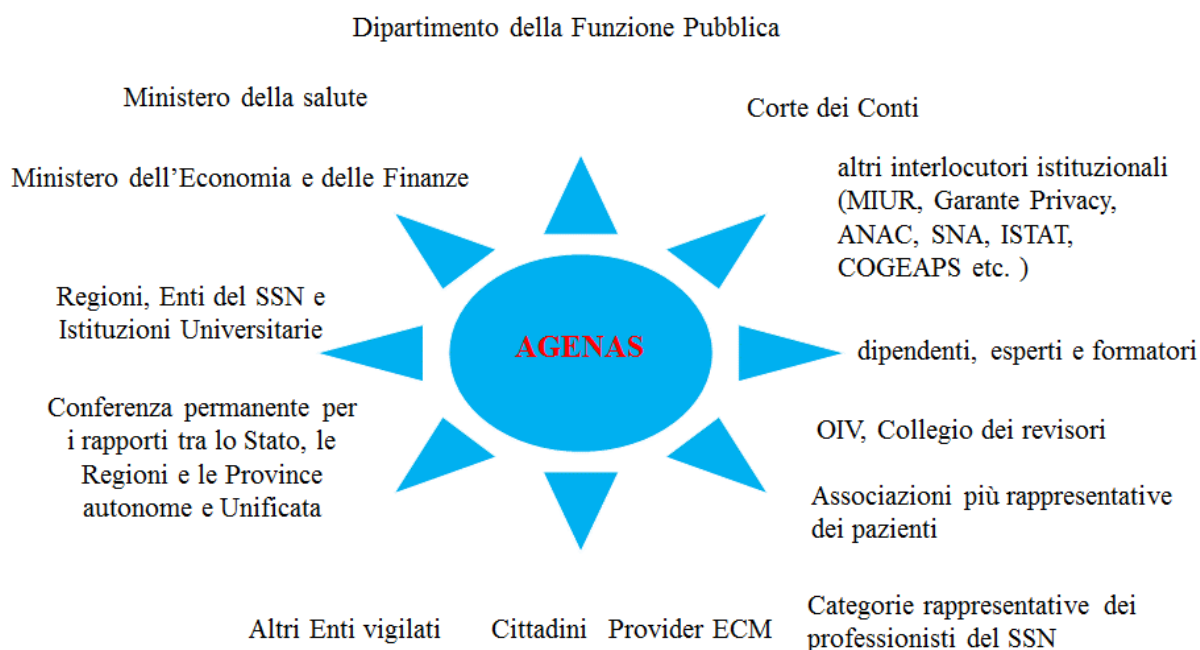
Dipartimento della Funzione Pubblica

Ministero della salute

Corte dei Conti

Ministero dell'Economia e delle Finanze

altri interlocutori istituzionali (MIUR, Garante Privacy, ANAC, SNA, ISTAT, COGEAPS etc. )

Regioni, Enti del SSN e Istituzioni Universitarie

AGENAS

dipendenti, esperti e formatori

Conferenza permanente per i rapporti tra lo Stato, le Regioni e le Province autonome e Unificata

OIV, Collegio dei revisori

Associazioni più rappresentative dei pazienti

Altri Enti vigilati

Cittadini

Provider ECM

Categorie rappresentative dei professionisti del SSN